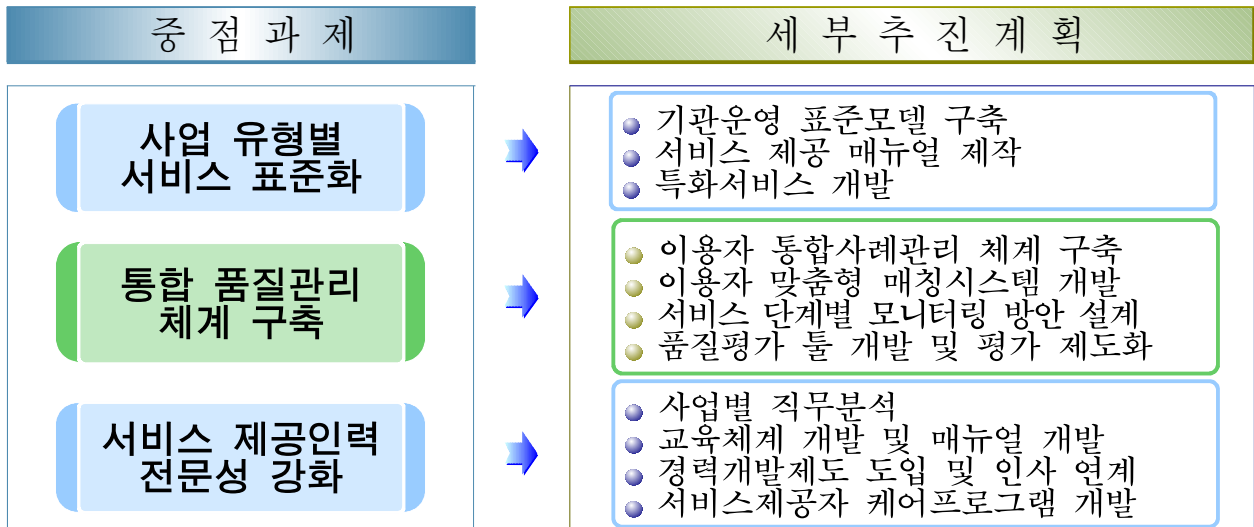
중 점 과 제

세 부 추 진 계 획

사업 유형별 서비스 표준화

기관운영 표준모델 구축
서비스 제공 매뉴얼 제작
특화서비스 개발

통합 품질관리 체계 구축

이용자 통합사례관리 체계 구축
이용자 맞춤형 매칭시스템 개발
서비스 단계별 모니터링 방안 설계
품질평가 툴 개발 및 평가 제도화

서비스 제공인력 전문성 강화

사업별 직무분석
교육체계 개발 및 매뉴얼 개발
경력개발제도 도입 및 인사 연계
서비스제공자 케어프로그램 개발